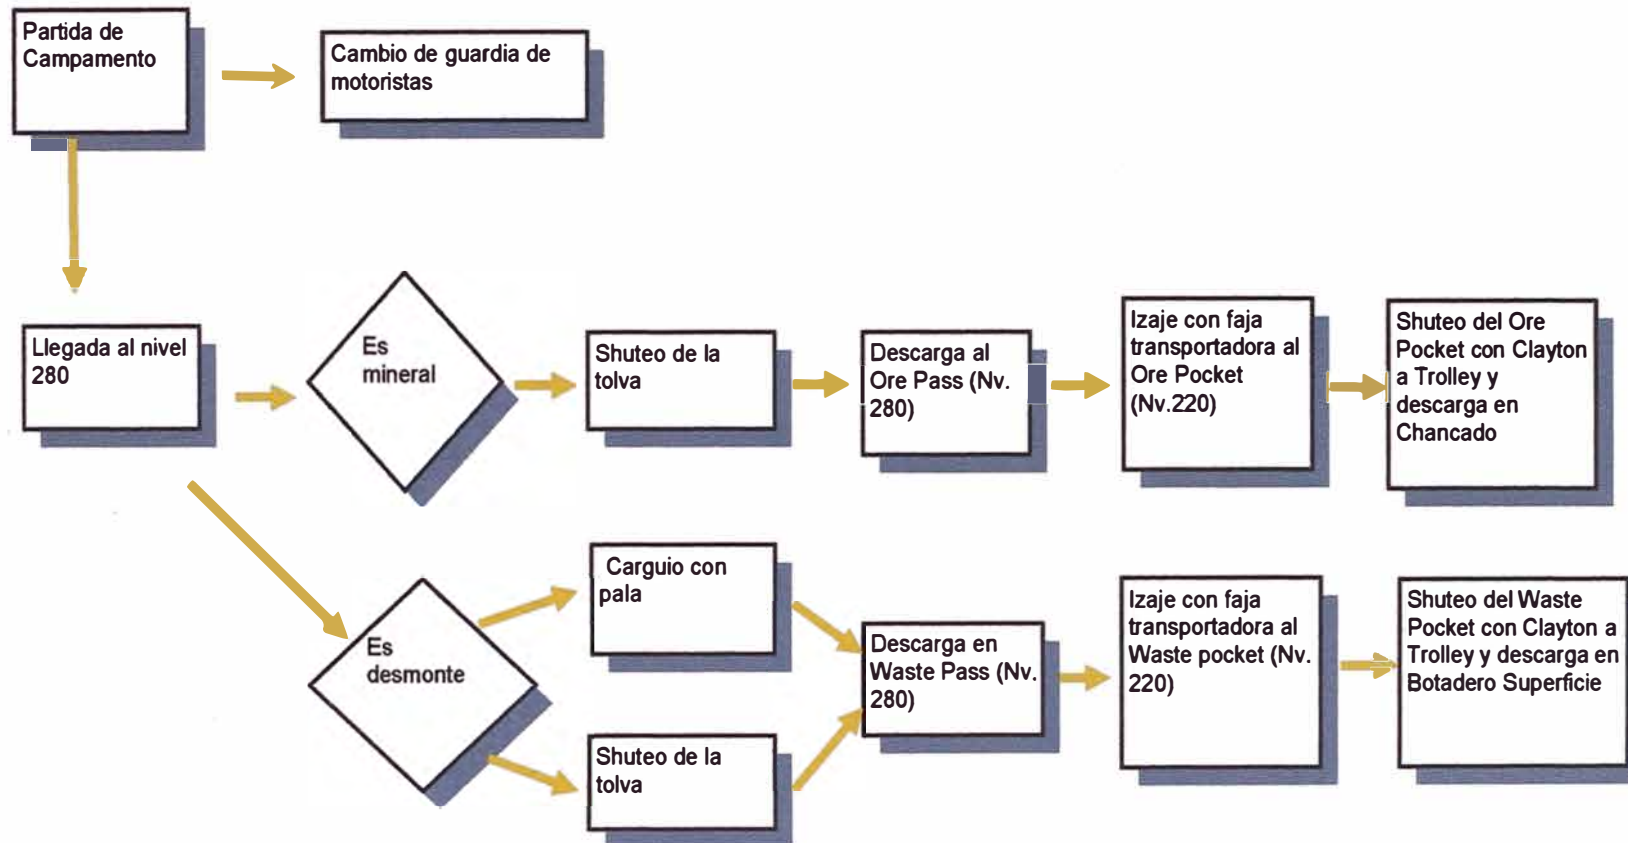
Partida de Campamento

Cambio de guardia de motoristas

Llegada al nivel 280

Es mineral

Shuteo de la tolva

Descarga al Ore Pass (Nv. 280)

Izaje con faja transportadora al Ore Pocket (Nv.220)

Shuteo del Ore Pocket con Clayton a Trolley y descarga en Chancado

Es desmonte

Carguio con pala

Shuteo de la tolva

Descarga en Waste Pass (Nv. 280)

Izaje con faja transportadora al Waste pocket (Nv. 220)

Shuteo del Waste Pocket con Clayton a Trolley y descarga en Botadero Superficie